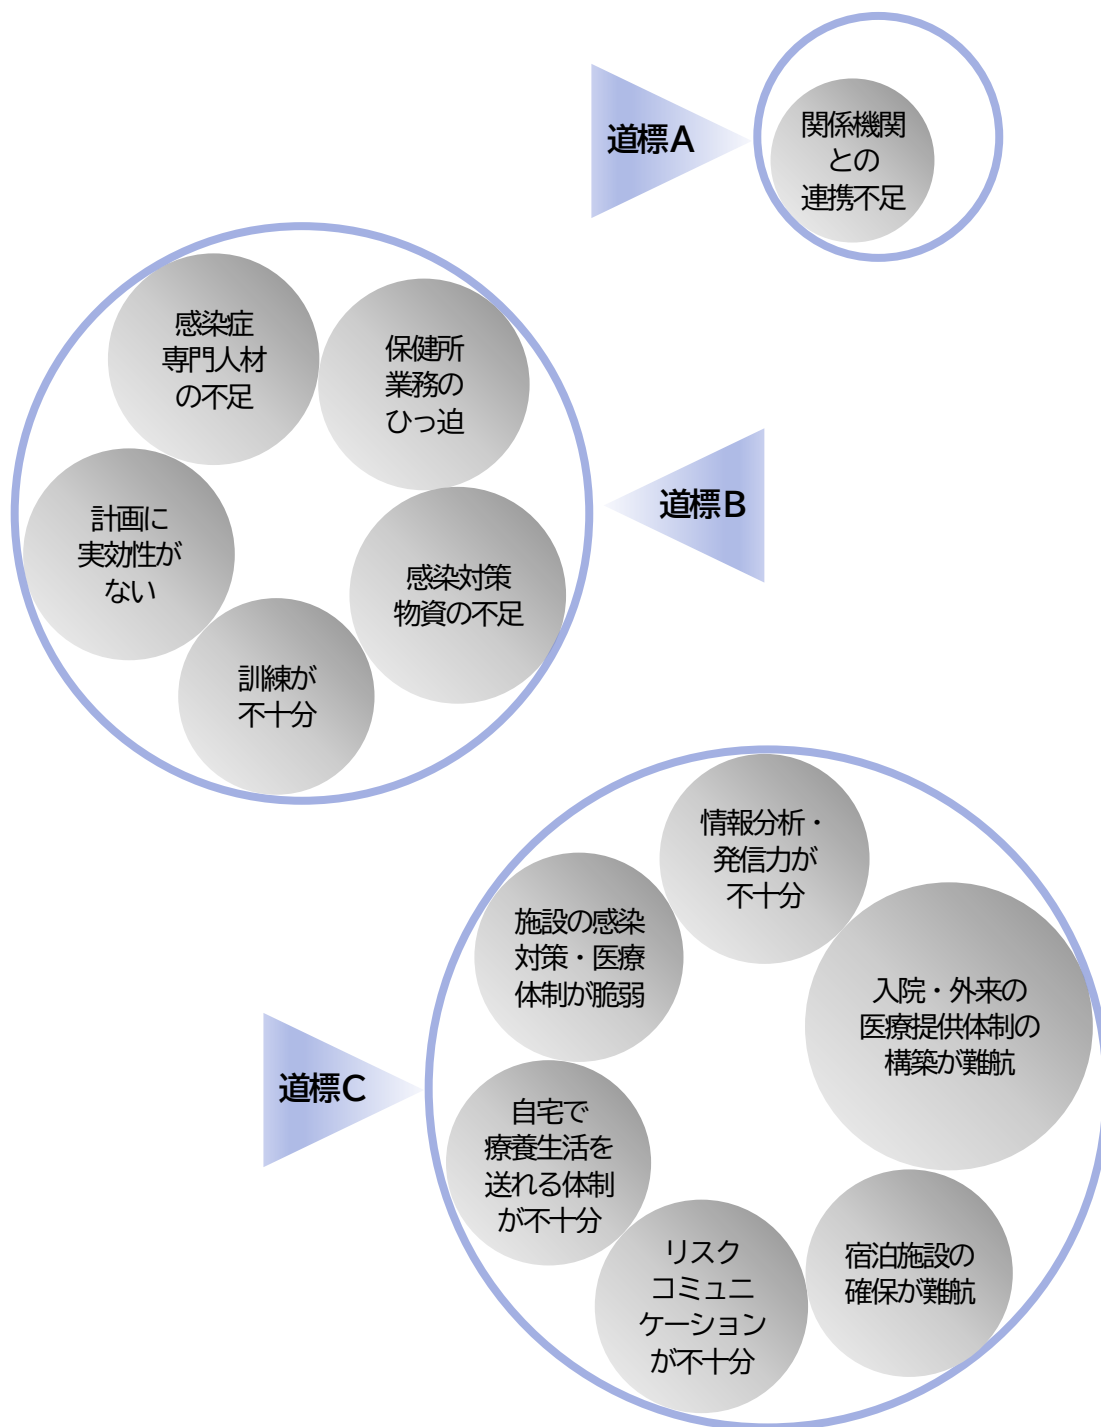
道標A

関係機関
との
連携不足

感染症
専門人材
の不足

保健所
業務の
ひっ迫

道標B

計画に
実効性が
ない

感染対策
物資の不足

訓練が
不十分

情報分析・
発信力が
不十分

施設の感染
対策・医療
体制が脆弱

入院・外来の
医療提供体制の
構築が難航

道標C

自宅で
療養生活を
送れる体制
が不十分

リスク
コミュニ
ケーション
が不十分

宿泊施設の
確保が難航